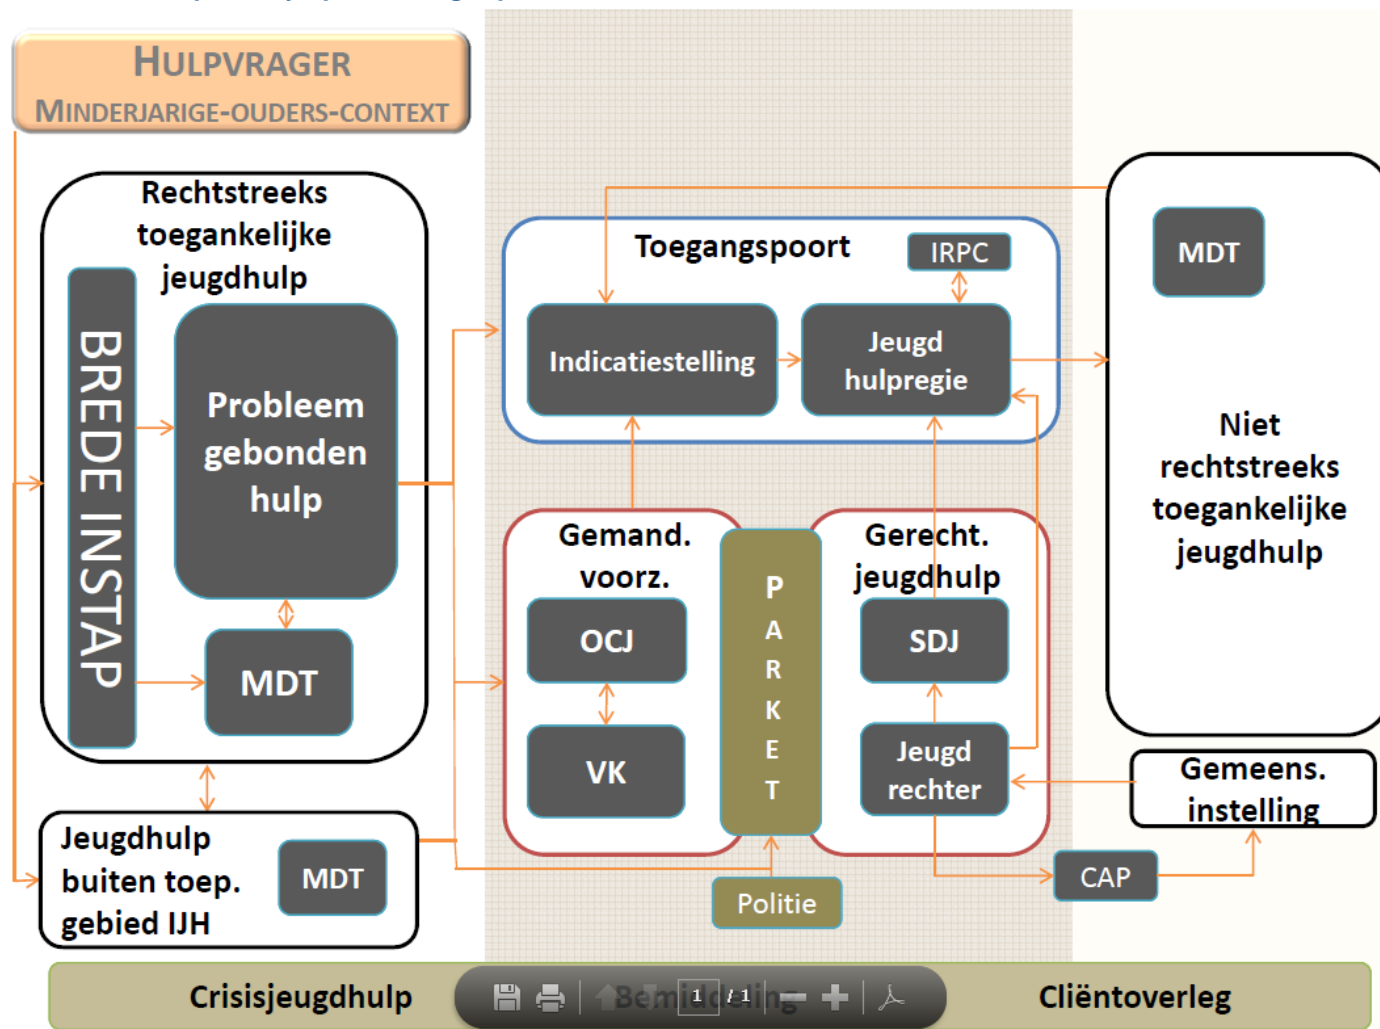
HULPVRAGER
MINDERJARIGE-OUDERS-CONTEXT

Rechtstreeks toegankelijke jeugdhulp

BREDE INSTAP

Probleem gebonden hulp

MDT

Jeugdhulp buiten toep. gebied IJH

MDT

Toegangspoort

IRPC

Indicatiestelling

Jeugd hulpregie

Gemand. voorz.

OCJ

VK

P
A
R
K
E
T

Gerecht. jeugdhulp

SDJ

Jeugd rechter

Politie

MDT

Niet rechtstreeks toegankelijke jeugdhulp

Gemeens. instelling

CAP

Crisisjeugdhulp

Bemiddeling

1 / 1

Cliëntoverleg